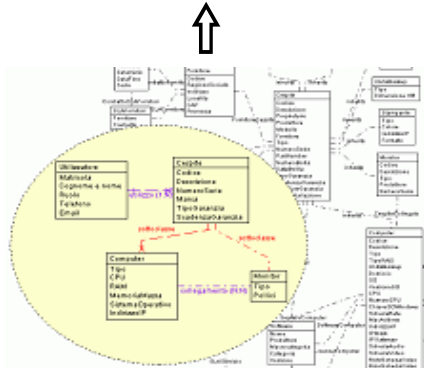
Utilizzatore
Matricola
Cognome e nome
Ruolo
Telefono
Email

Oggetto
Codice
Descrizione
NumeroSerie
Marca
TipoGaranzia
ScadenzaGaranzia

Computer
Tipo
CPU
RAM
MemoriaMassa
SistemaOperativo
IndirizzoIP

Monitor
Tipo
Pollici

sottoclasse
sottoclasse
collegamento

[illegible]